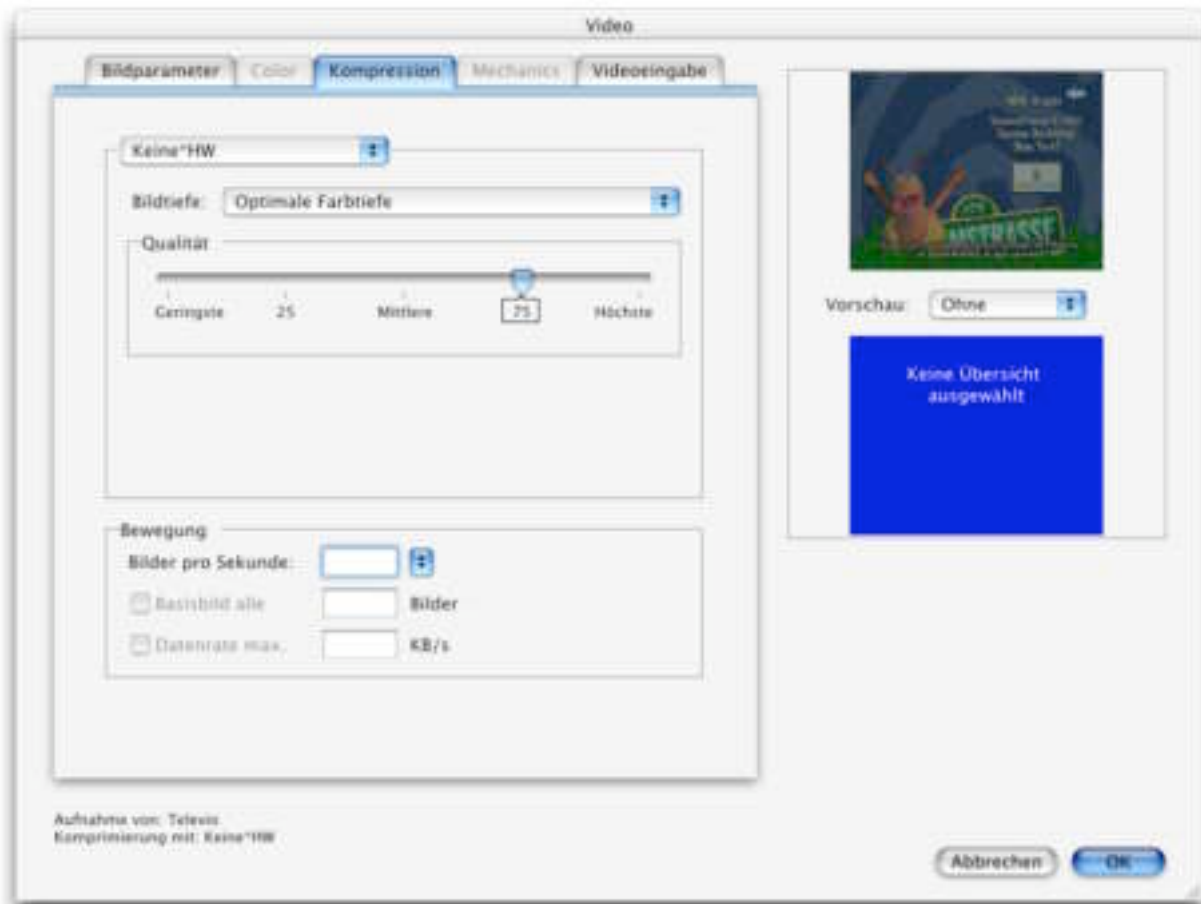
Video

Bildparameter | Color | Kompression | Mechanics | Videoeingabe

Keine*HW

Bildtiefe: Optimale Farbtiefe

Qualität

Geringste 25 Mittlere 75 Höchste

Bewegung

Bilder pro Sekunde:

Basisbild alle Bilder

Datenrate max. KB/s

Vorschau: Ohne

Keine Übersicht ausgewählt

Aufnahme von: Televis
Komprimierung mit: Keine*HW

Abbrechen OK